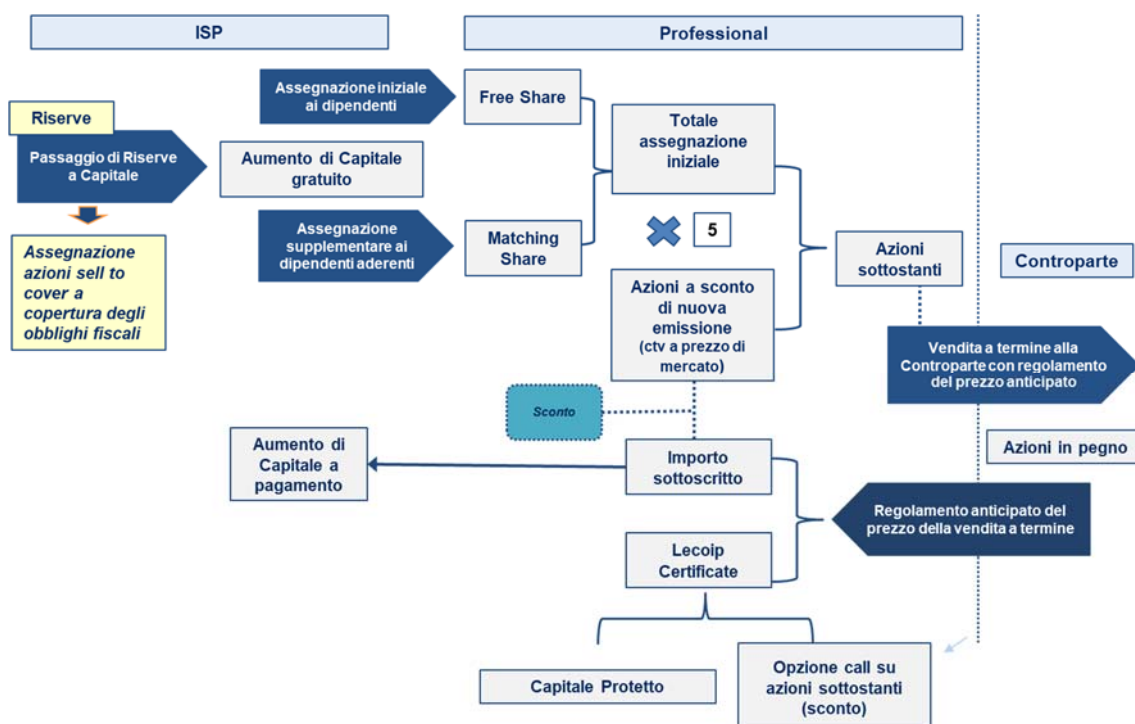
ISP

Professional

Riserve

Passaggio di Riserve a Capitale

Assegnazione azioni sell to cover a copertura degli obblighi fiscali

Assegnazione iniziale ai dipendenti

Aumento di Capitale gratuito

Assegnazione supplementare ai dipendenti aderenti

Free Share

Matching Share

Totale assegnazione iniziale

5

Azioni a sconto di nuova emissione (ctv a prezzo di mercato)

Azioni sottostanti

Controparte

Vendita a termine alla Controparte con regolamento del prezzo anticipato

Sconto

Aumento di Capitale a pagamento

Importo sottoscritto

Azioni in pegno

Regolamento anticipato del prezzo della vendita a termine

Lecoip Certificate

Capitale Protetto

Opzione call su azioni sottostanti (sconto)